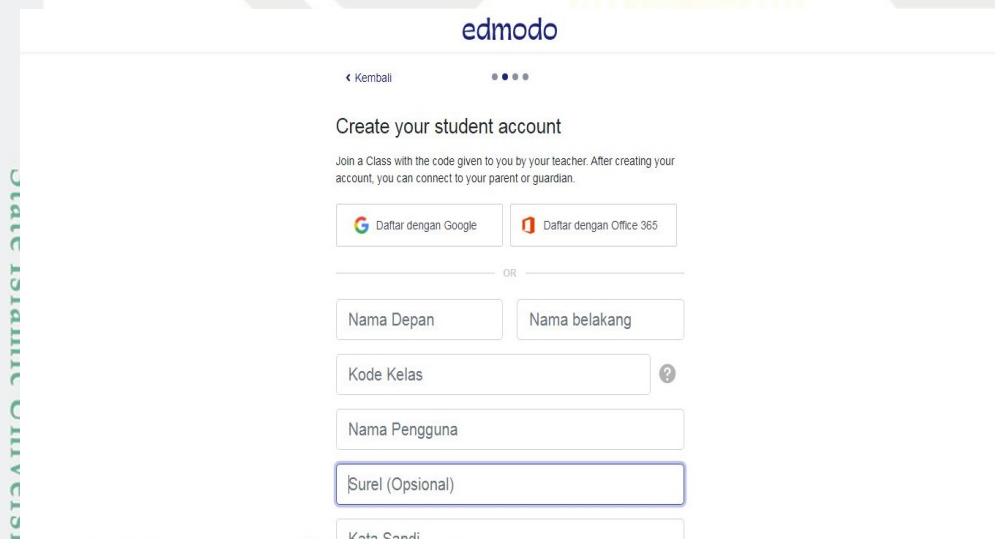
edmodo

‹ Kembali

Create your student account

Join a Class with the code given to you by your teacher. After creating your account, you can connect to your parent or guardian.

Daftar dengan Google

Daftar dengan Office 365

OR

Nama Depan

Nama belakang

Kode Kelas

?

Nama Pengguna

Surel (Opsional)

Kata Sandi

State Islamic Universi